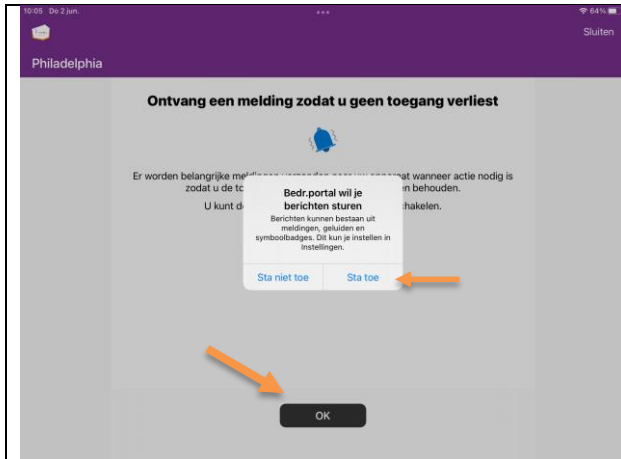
10:05 Do 2 jun.

64%

Sluiten

Philadelphia

Ontvang een melding zodat u geen toegang verliest

Er worden belangrijke mel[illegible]at wanneer actie nodig is zodat u de to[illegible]n behouden.

U kunt d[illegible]hakelen.

Bedr.portal wil je berichten sturen

Berichten kunnen bestaan uit meldingen, geluiden en symboolbadges. Dit kun je instellen in Instellingen.

Sta niet toe

Sta toe

OK